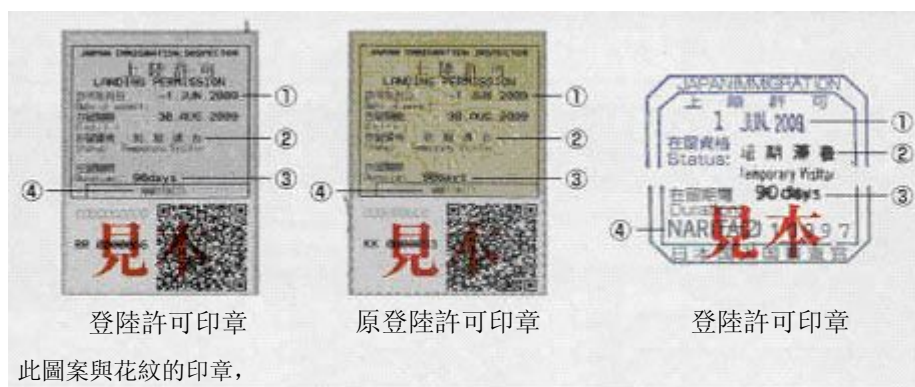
JAPAN IMMIGRATION INSPECTOR
上陸許可
LANDING PERMISSION
上陸年月日
-1 JUN 2009
①
30 AUG 2009
在留資格
短期滞在
Temporary Visitor
②
在留期間
90days
③
④
NARITA(3)
見本

JAPAN IMMIGRATION INSPECTOR
上陸許可
LANDING PERMISSION
-1 JUN 2009
①
30 AUG 2009
短期滞在
Temporary Visitor
②
90days
③
④
KK
見本

JAPAN IMMIGRATION
上陸許可
1 JUN 2009
①
在留資格
Status:
短期滞在
②
Temporary Visitor
在留期間
Duration:
90 days
③
④
NARITA(3) 10097
見本
日本国入国審査官

登陸許可印章
原登陸許可印章
登陸許可印章

此圖案與花紋的印章，